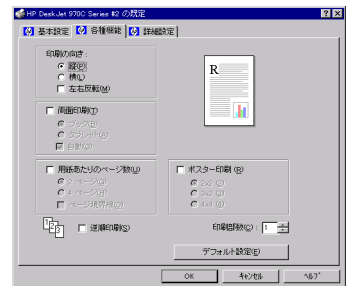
HP DeskJet 970C Series #2 の既定

?

基本設定 | 各種機能 | 詳細設定

印刷の向き：
縦(P)
横(L)
左右反転(M)

R

両面印刷(T)
ブック(B)
タブレット(G)
自動(2)

用紙あたりのページ数(U)
2 ページ(2)
4 ページ(4)
ページ境界線(R)

ポスター印刷(R)
2x2 (2)
3x3 (3)
4x4 (4)

逆順印刷(S)

印刷部数(C)： 1

デフォルト設定(E)

OK | キャンセル | ヘルプ